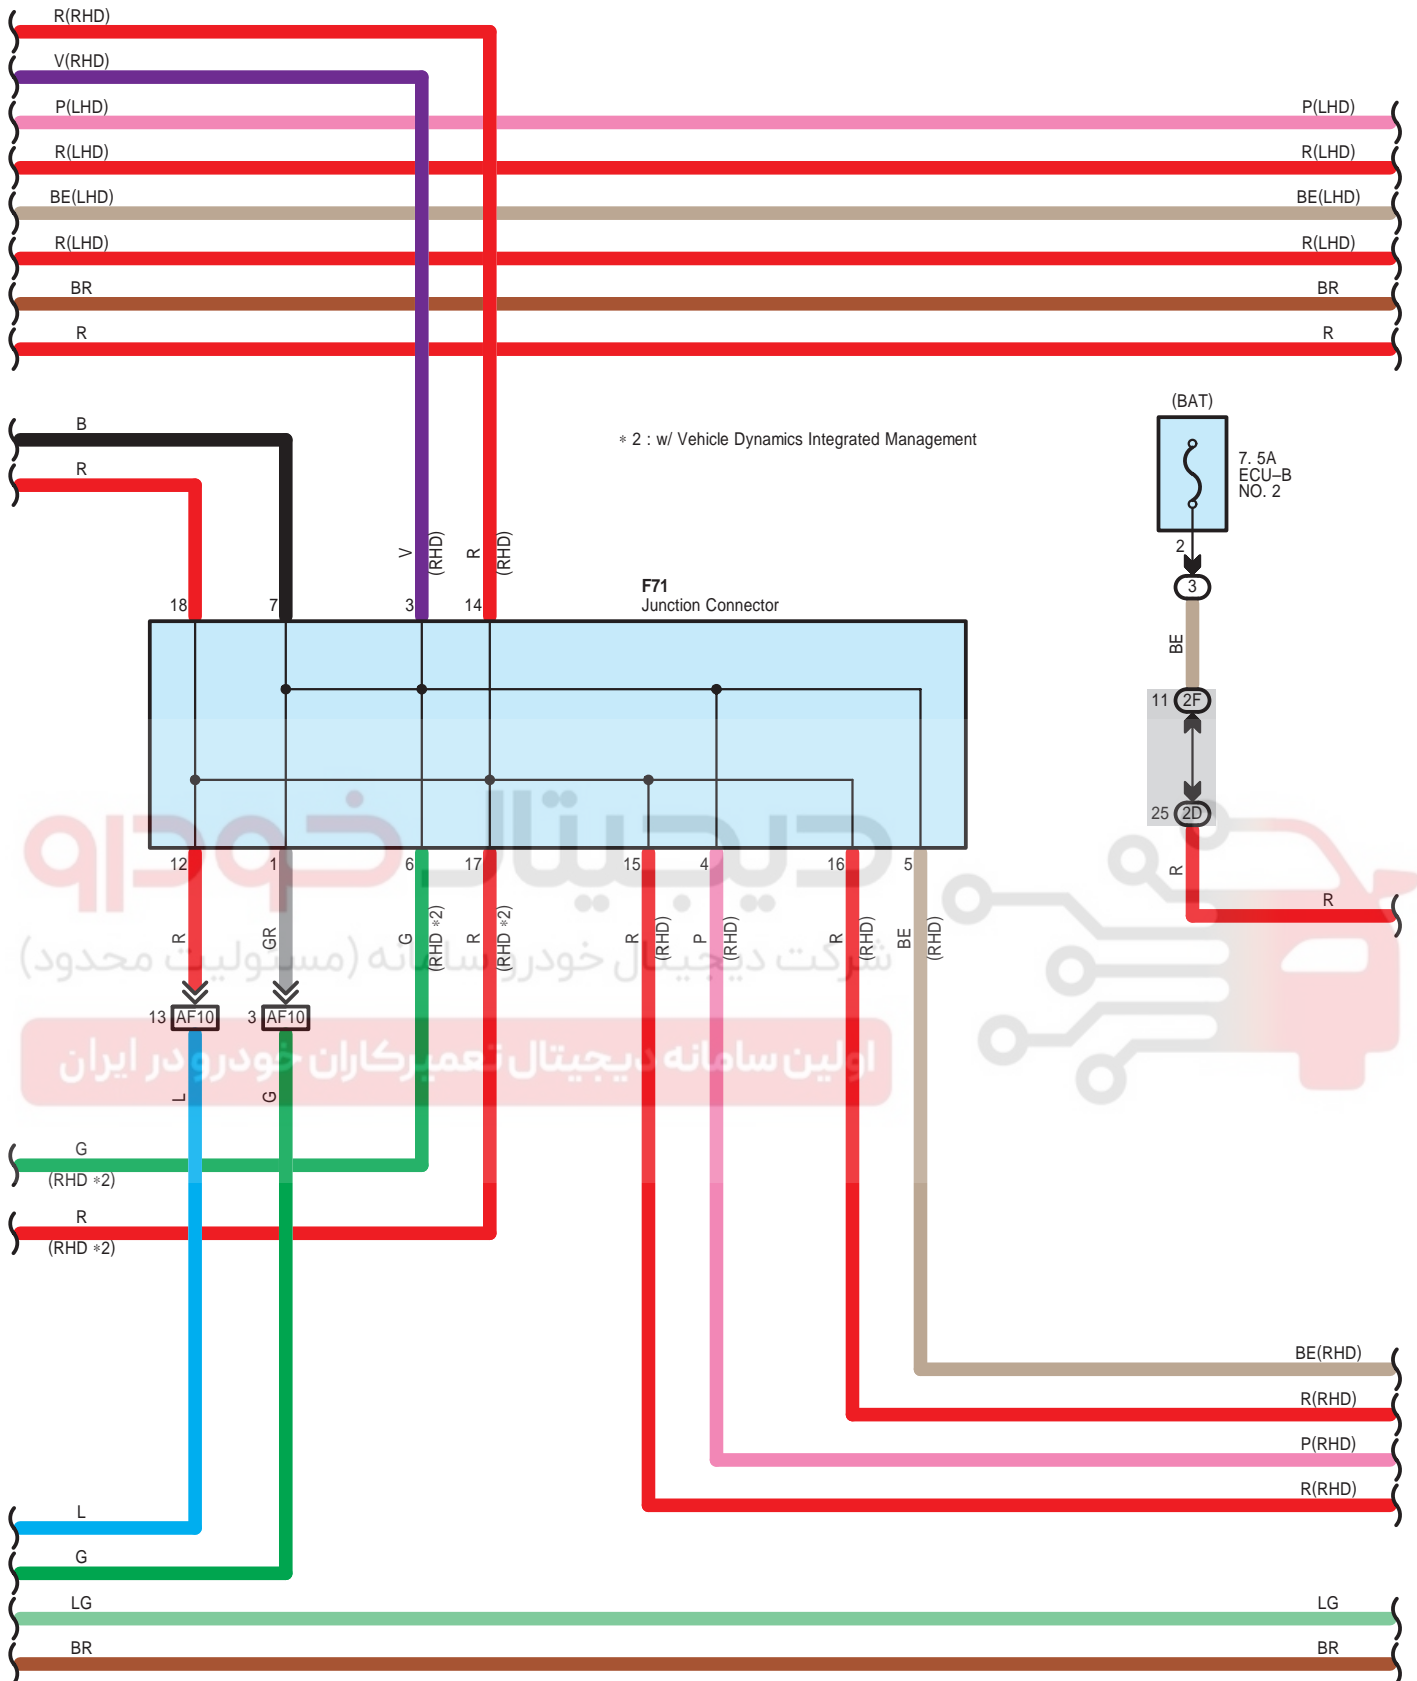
R(RHD)
V(RHD)
P(LHD)
R(LHD)
BE(LHD)
R(LHD)
BR
R

P(LHD)
R(LHD)
BE(LHD)
R(LHD)
BR
R

B
R

$*$ 2 : w/ Vehicle Dynamics Integrated Management

(BAT)
7. 5A
ECU–B
NO. 2

2
3
BE
11 2F
25 2D
R
R

V (RHD)
R (RHD)
18 7 3 14

F71
Junction Connector

12 1 6 17 15 4 16 5

R GR G (RHD $*$2) R (RHD $*$2) R (RHD) P (RHD) R (RHD) BE (RHD)

13 AF10
3 AF10
L G

G
(RHD $*$2)
R
(RHD $*$2)

BE(RHD)
R(RHD)
P(RHD)
R(RHD)

L
G
LG
BR

LG
BR

دیجیتال خودرو
شرکت دیجیتال خودرو سامانه (مسئولیت محدود)
اولین سامانه دیجیتال تعمیرکاران خودرو در ایران